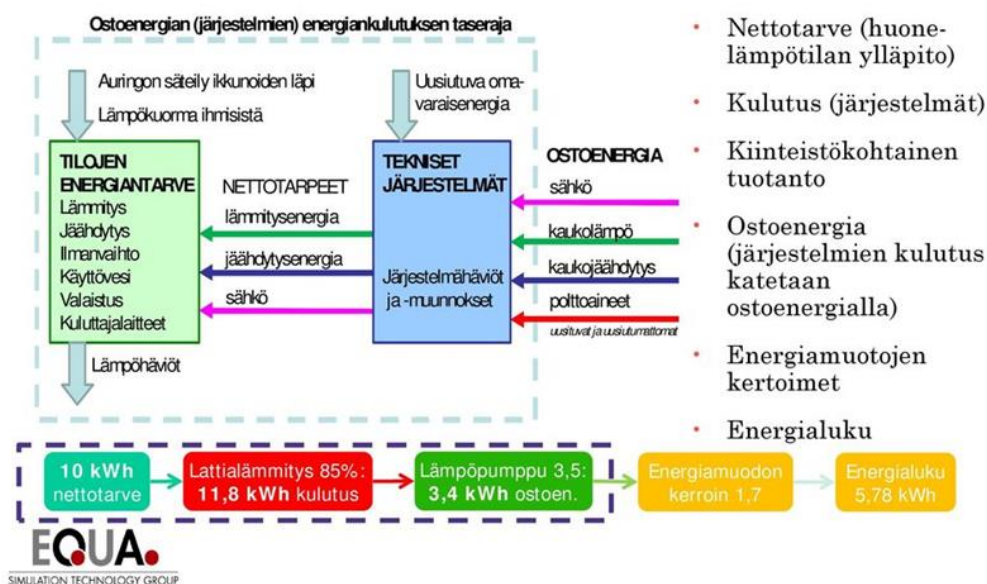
Ostoenergian (järjestelmien) energiankulutuksen taseraja

Auringon säteily ikkunoiden läpi

Lämpökuorma ihmisistä

Uusiutuva omavaraisenergia

TILOJEN ENERGIANTARVE
Lämmitys
Jäähdytys
Ilmanvaihto
Käyttövesi
Valaistus
Kuluttajalaitteet

NETTOTARPEET
lämmitysenergia
jäähdytysenergia
sähkö

TEKNISET JÄRJESTELMÄT

Järjestelmähäviöt ja -muunnokset

OSTOENERGIA
sähkö
kaukolämpö
kaukojäähdytys
polttoaineet
uusiutuvat ja uusiutumattomat

Lämpöhäviöt

- Nettotarve (huonelämpötilan ylläpito)
- Kulutus (järjestelmät)
- Kiinteistökohtainen tuotanto
- Ostoenergia (järjestelmien kulutus katetaan ostoenergialla)
- Energiamuotojen kertoimet
- Energialuku

10 kWh nettotarve

Lattialämmitys 85%: 11,8 kWh kulutus

Lämpöpumppu 3,5: 3,4 kWh ostoen.

Energiamuodon kerroin 1,7

Energialuku 5,78 kWh

EQUA
SIMULATION TECHNOLOGY GROUP